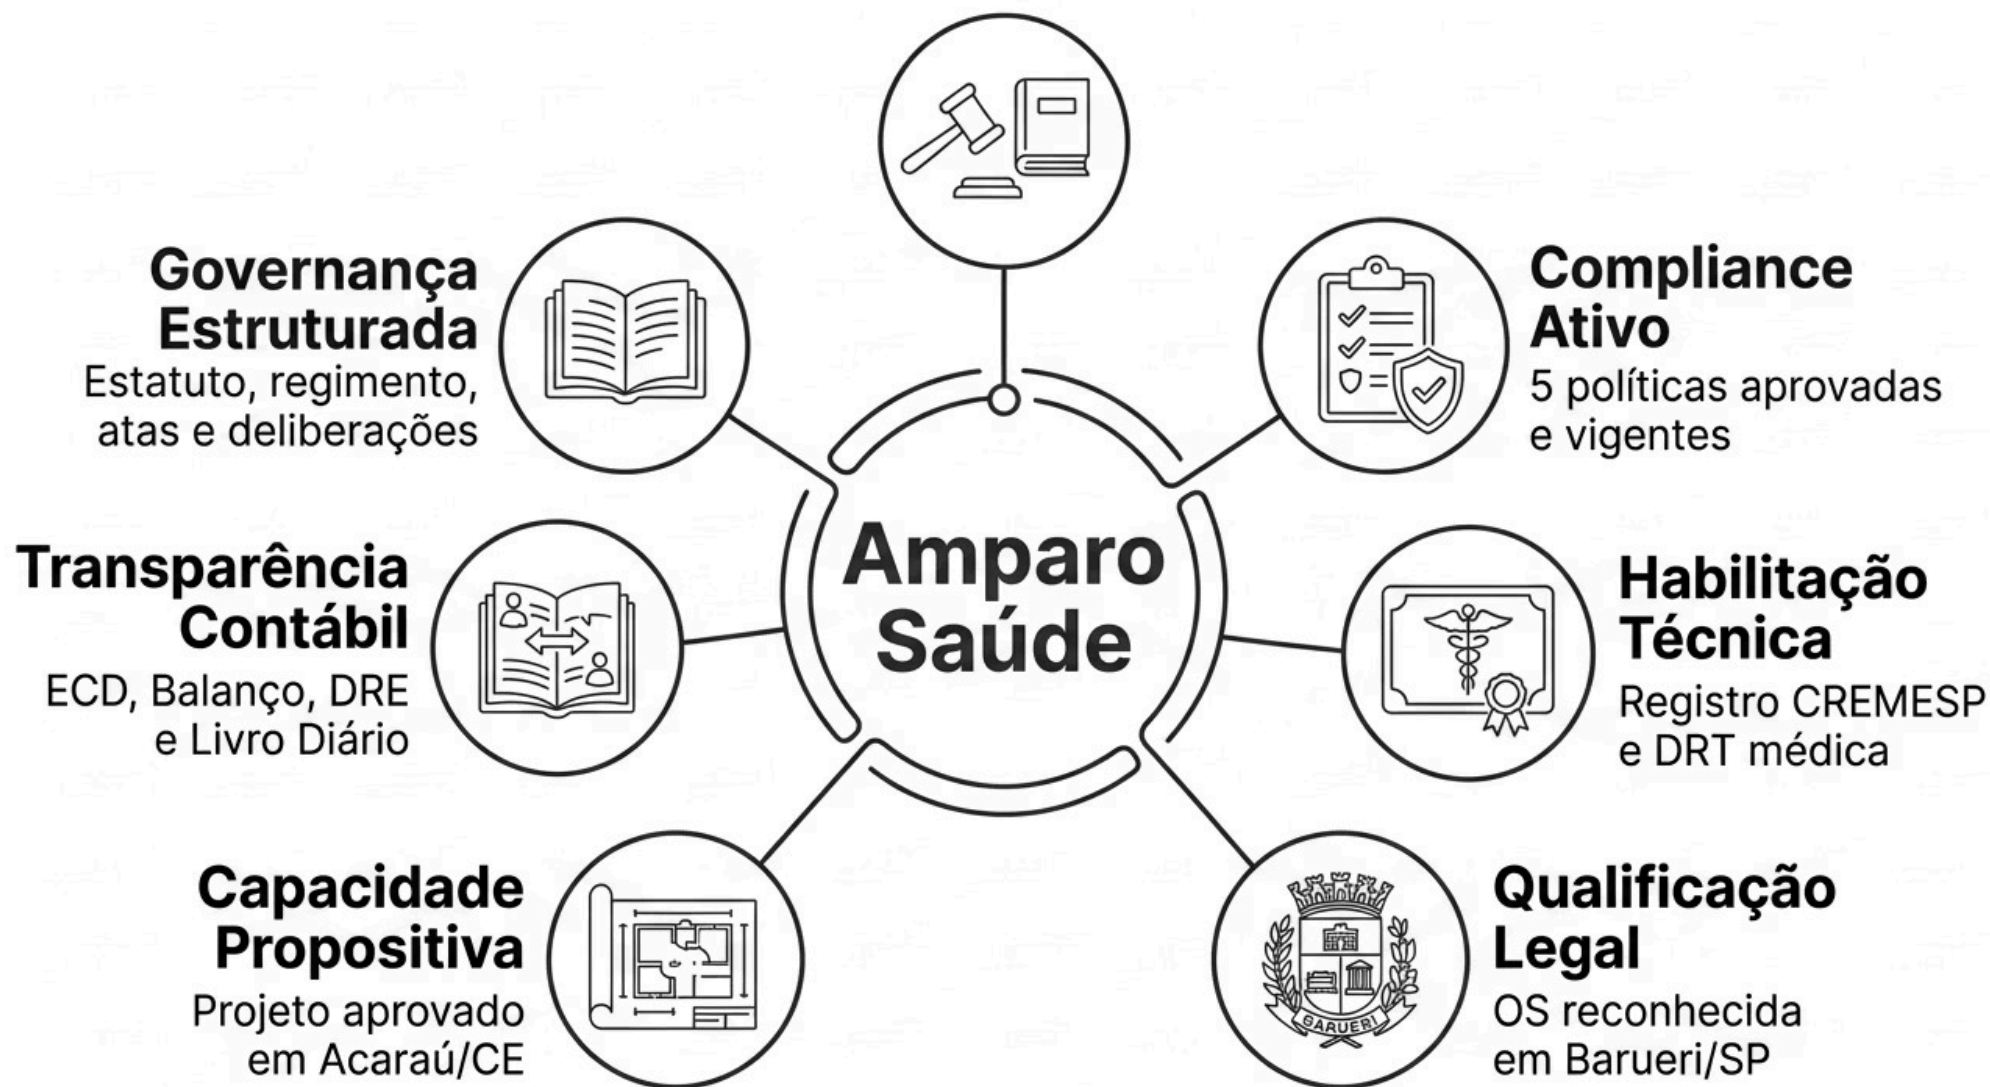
Amparo Saúde

Governança Estruturada
Estatuto, regimento, atas e deliberações

Compliance Ativo
5 políticas aprovadas e vigentes

Transparência Contábil
ECD, Balanço, DRE e Livro Diário

Habilitação Técnica
Registro CREMESP e DRT médica

Capacidade Propositiva
Projeto aprovado em Acaraú/CE

BARUERI

Qualificação Legal
OS reconhecida em Barueri/SP